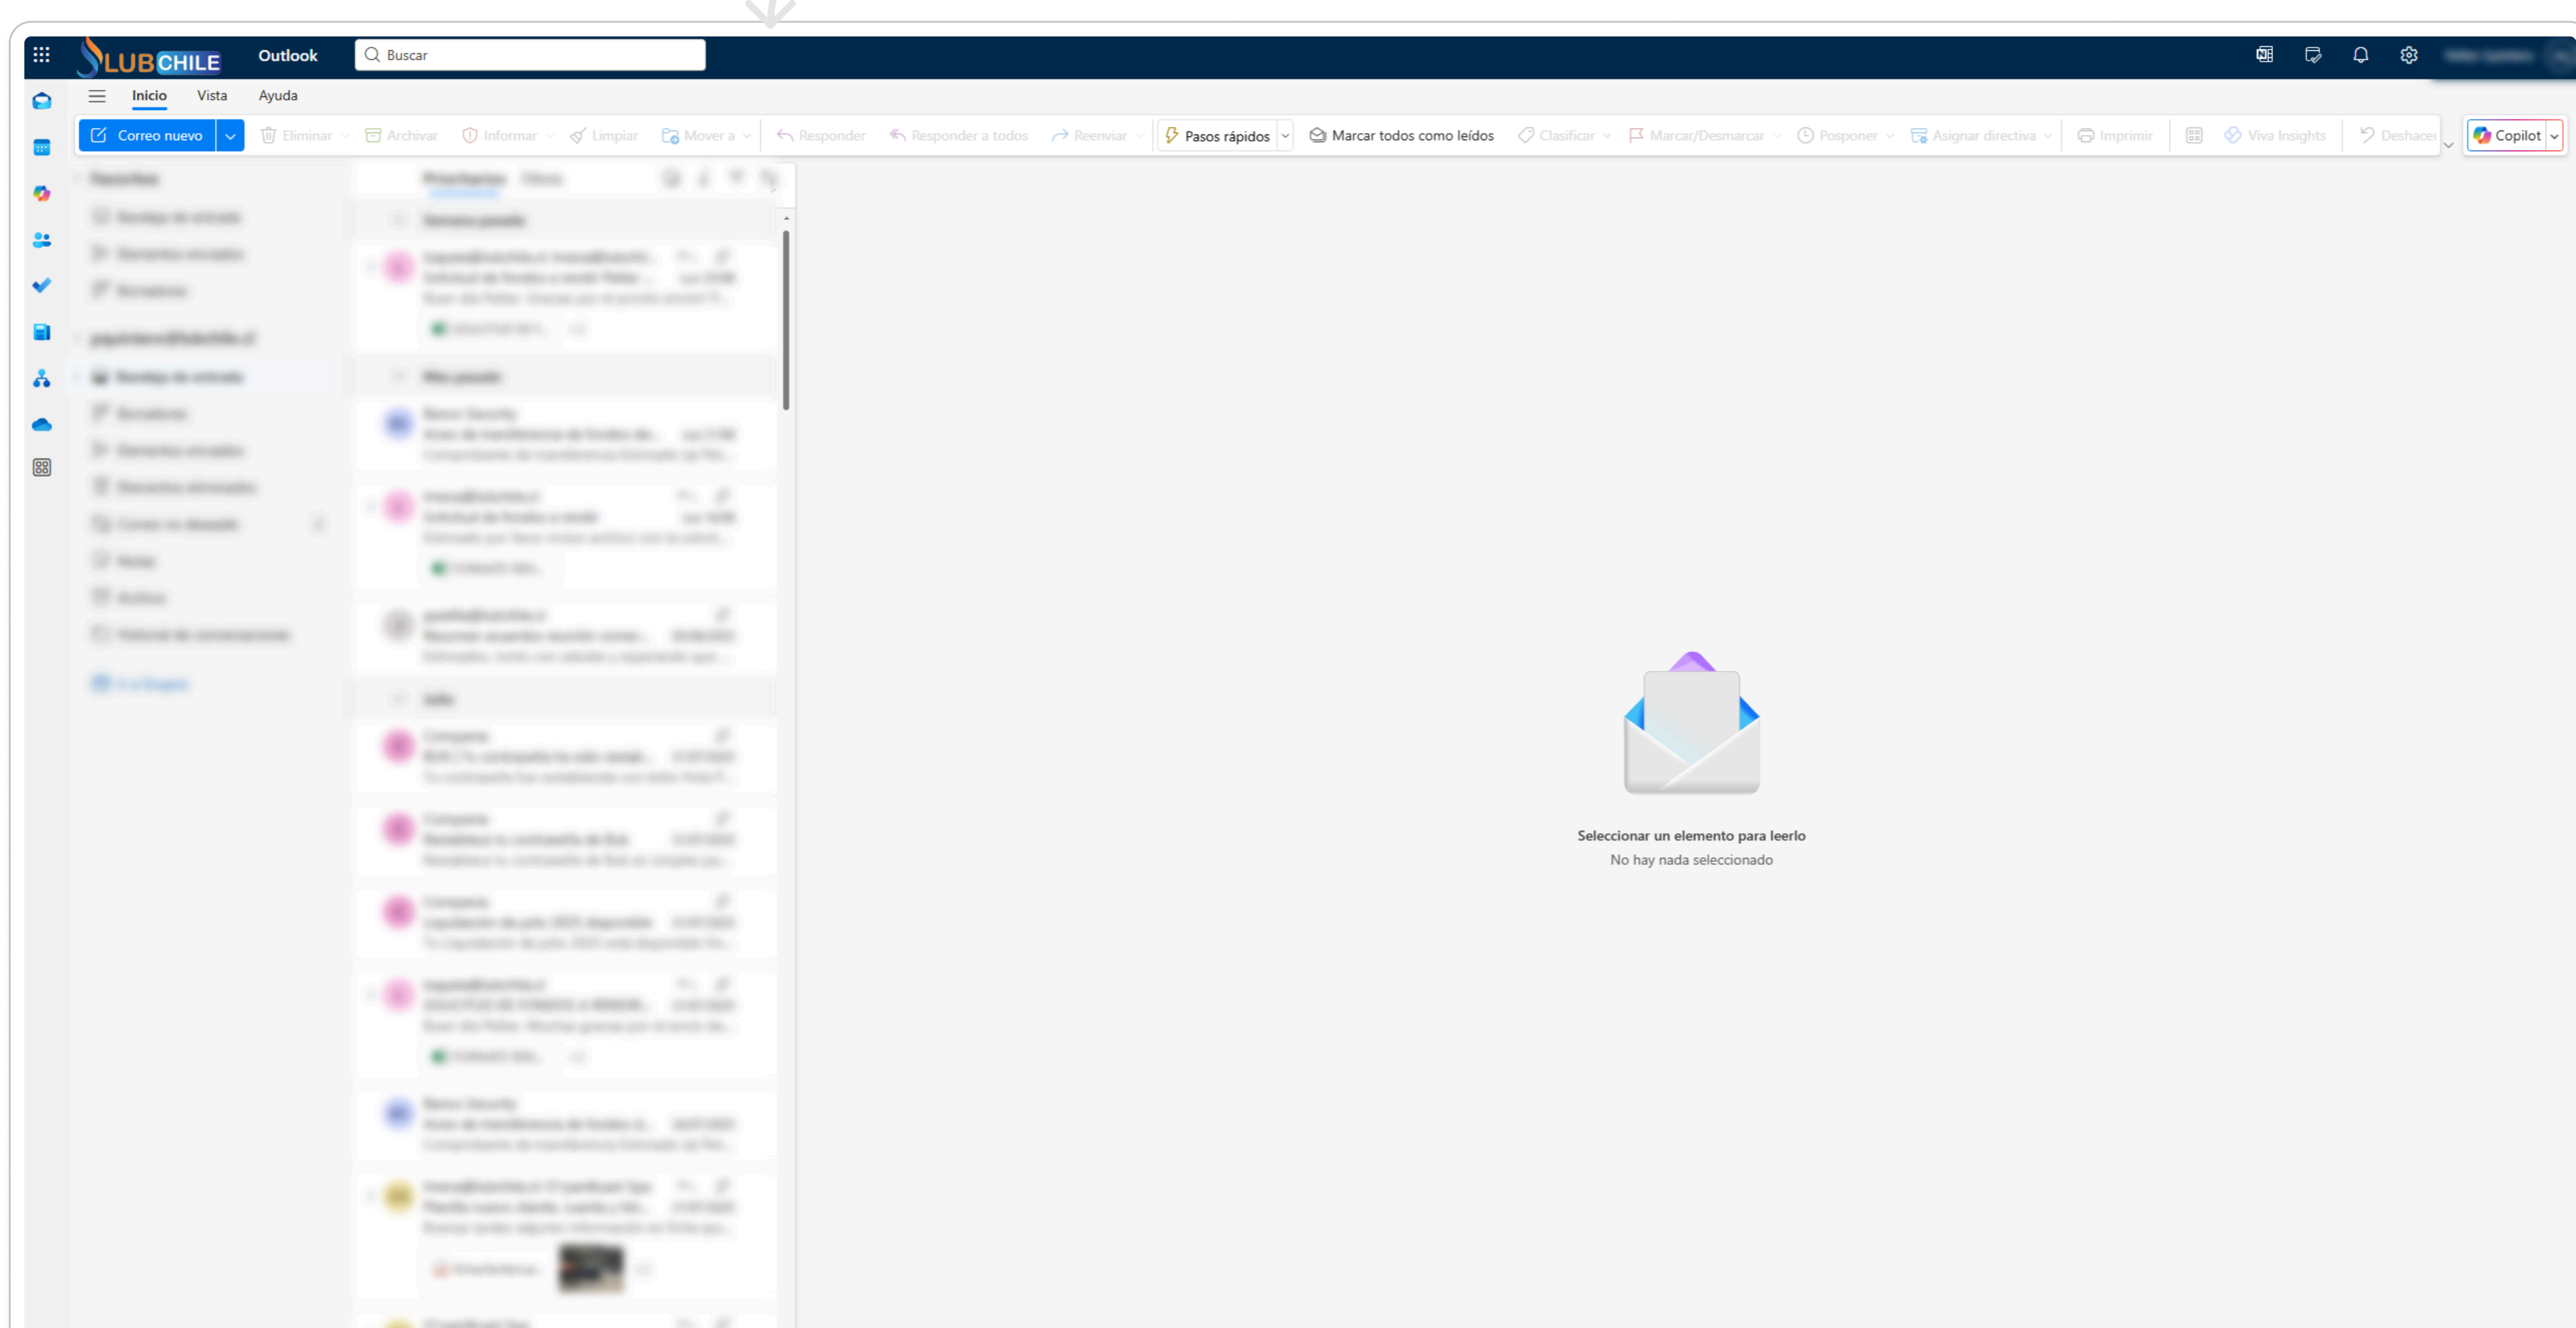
LUBCHILE Outlook Buscar

Inicio Vista Ayuda

Correo nuevo Eliminar Archivar Informar Limpiar Mover a Responder Responder a todos Reenviar Pasos rápidos Marcar todos como leídos Clasificar Marcar/Desmarcar Posponer Asignar directiva Imprimir Viva Insights Deshacer Copilot

Seleccionar un elemento para leerlo
No hay nada seleccionado